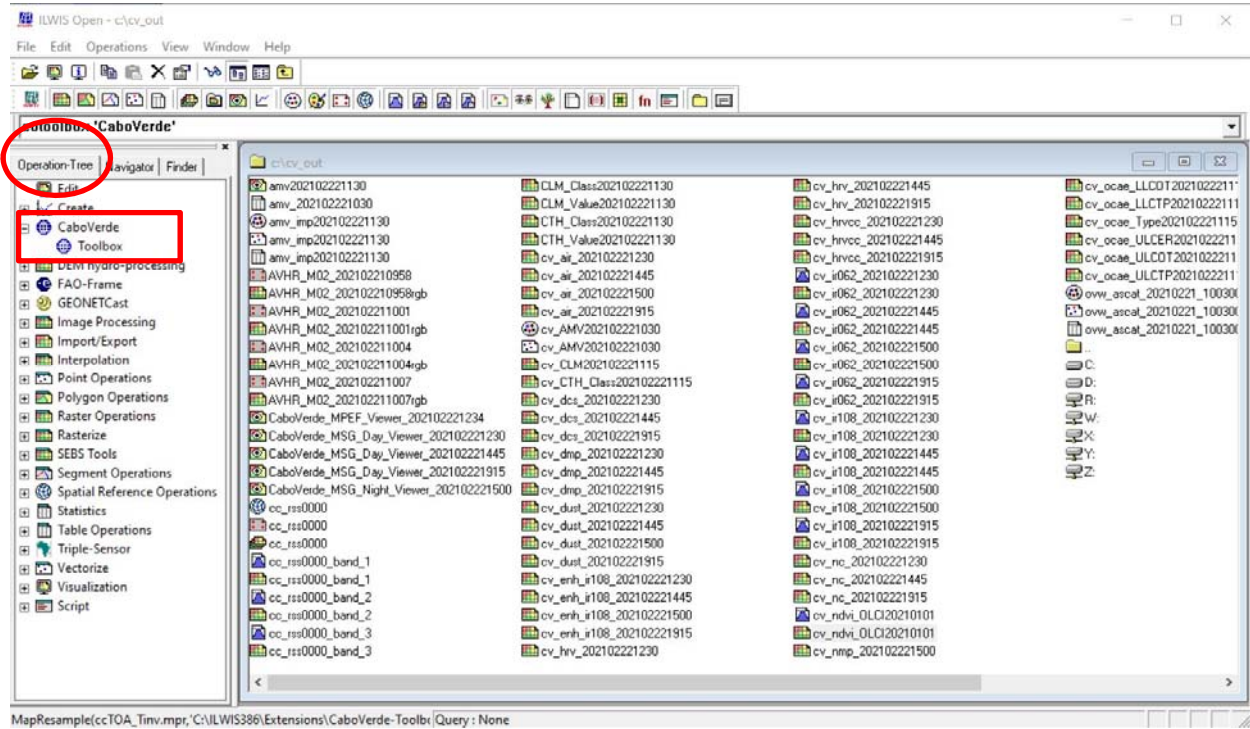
ILWIS Open - c:\cv_out

File Edit Operations View Window Help

fn

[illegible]toolbox 'CaboVerde'

Operation-Tree Navigator Finder

Edit
Create
CaboVerde
Toolbox
DEM hydro-processing
FAO-Frame
GEONETCast
Image Processing
Import/Export
Interpolation
Point Operations
Polygon Operations
Raster Operations
Rasterize
SEBS Tools
Segment Operations
Spatial Reference Operations
Statistics
Table Operations
Triple-Sensor
Vectorize
Visualization
Script

c:\cv_out

amv202102221130
amv_202102221030
amv_imp202102221130
amv_imp202102221130
amv_imp202102221130
AVHR_M02_202102210958
AVHR_M02_202102210958rgb
AVHR_M02_202102211001
AVHR_M02_202102211001rgb
AVHR_M02_202102211004
AVHR_M02_202102211004rgb
AVHR_M02_202102211007
AVHR_M02_202102211007rgb
CaboVerde_MPEF_Viewer_202102221234
CaboVerde_MSG_Day_Viewer_202102221230
CaboVerde_MSG_Day_Viewer_202102221445
CaboVerde_MSG_Day_Viewer_202102221915
CaboVerde_MSG_Night_Viewer_202102221500
cc_rss0000
cc_rss0000
cc_rss0000
cc_rss0000_band_1
cc_rss0000_band_1
cc_rss0000_band_2
cc_rss0000_band_2
cc_rss0000_band_3
cc_rss0000_band_3

CLM_Class202102221130
CLM_Value202102221130
CTH_Class202102221130
CTH_Value202102221130
cv_air_202102221230
cv_air_202102221445
cv_air_202102221500
cv_air_202102221915
cv_AMV202102221030
cv_AMV202102221030
cv_CLM202102221115
cv_CTH_Class202102221115
cv_dcs_202102221230
cv_dcs_202102221445
cv_dcs_202102221915
cv_dmp_202102221230
cv_dmp_202102221445
cv_dmp_202102221915
cv_dust_202102221230
cv_dust_202102221445
cv_dust_202102221500
cv_dust_202102221915
cv_enh_ir108_202102221230
cv_enh_ir108_202102221445
cv_enh_ir108_202102221500
cv_enh_ir108_202102221915
cv_hrv_202102221230

cv_hrv_202102221445
cv_hrv_202102221915
cv_hrvcc_202102221230
cv_hrvcc_202102221445
cv_hrvcc_202102221915
cv_ir062_202102221230
cv_ir062_202102221230
cv_ir062_202102221445
cv_ir062_202102221445
cv_ir062_202102221500
cv_ir062_202102221500
cv_ir062_202102221915
cv_ir062_202102221915
cv_ir108_202102221230
cv_ir108_202102221230
cv_ir108_202102221445
cv_ir108_202102221445
cv_ir108_202102221500
cv_ir108_202102221500
cv_ir108_202102221915
cv_ir108_202102221915
cv_nc_202102221230
cv_nc_202102221445
cv_nc_202102221915
cv_ndvi_OLCI20210101
cv_ndvi_OLCI20210101
cv_nmp_202102221500

cv_ocae_LLCOT20210222111
cv_ocae_LLCTP20210222111
cv_ocae_Type20210222111
cv_ocae_ULCER2021022211
cv_ocae_ULCOT2021022211
cv_ocae_ULCTP2021022211
ovw_ascat_20210221_10030
ovw_ascat_20210221_10030
ovw_ascat_20210221_10030
..
C:
D:
R:
W:
X:
Y:
Z:

MapResample(ccTOA_Tinv.mpr,'C:\ILWIS386\Extensions\CaboVerde-Toolb Query : None